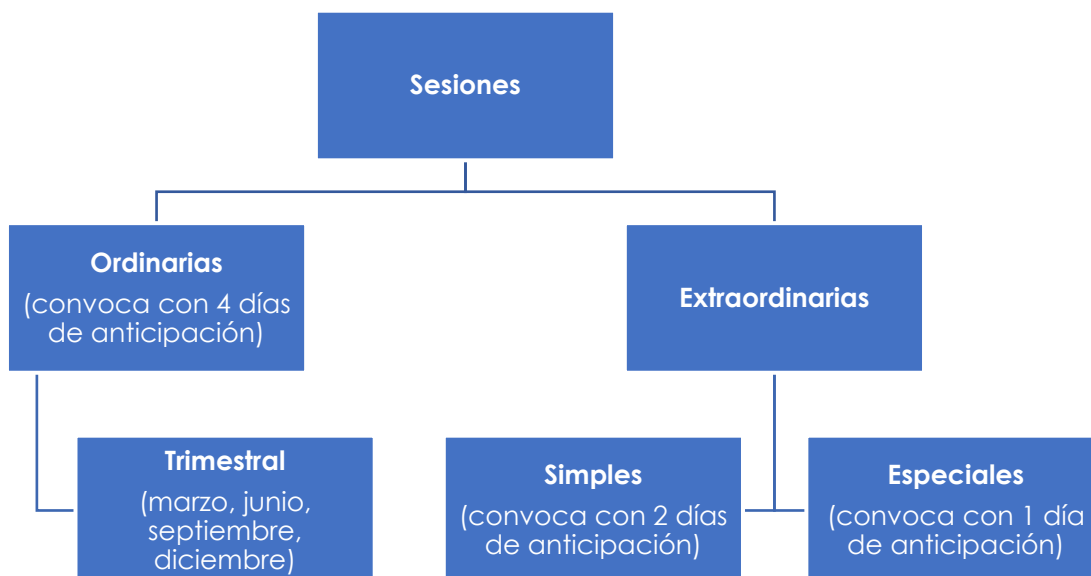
Sesiones

Ordinarias
(convoca con 4 días de anticipación)

Extraordinarias

Trimestral
(marzo, junio, septiembre, diciembre)

Simples
(convoca con 2 días de anticipación)

Especiales
(convoca con 1 día de anticipación)